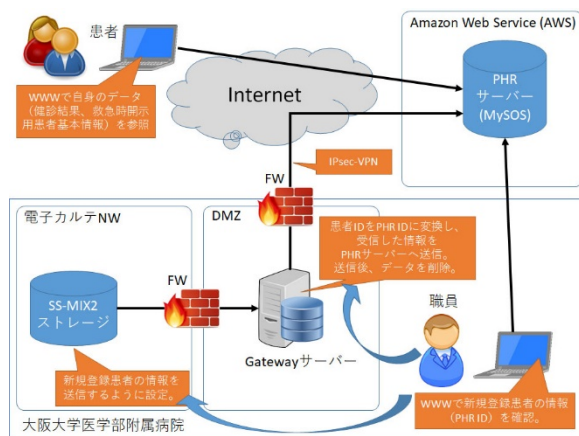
患者

WWWで自身のデータ（健診結果、救急時開示用患者基本情報）を参照

Internet

Amazon Web Service (AWS)

PHR サーバー (MySOS)

IPsec-VPN

FW

電子カルテNW

DMZ

患者IDをPHR IDに変換し、受信した情報をPHRサーバーへ送信。送信後、データを削除。

SS-MIX2 ストレージ

FW

Gatewayサーバー

職員

新規登録患者の情報を送信するように設定。

WWWで新規登録患者の情報（PHR ID）を確認。

大阪大学医学部附属病院